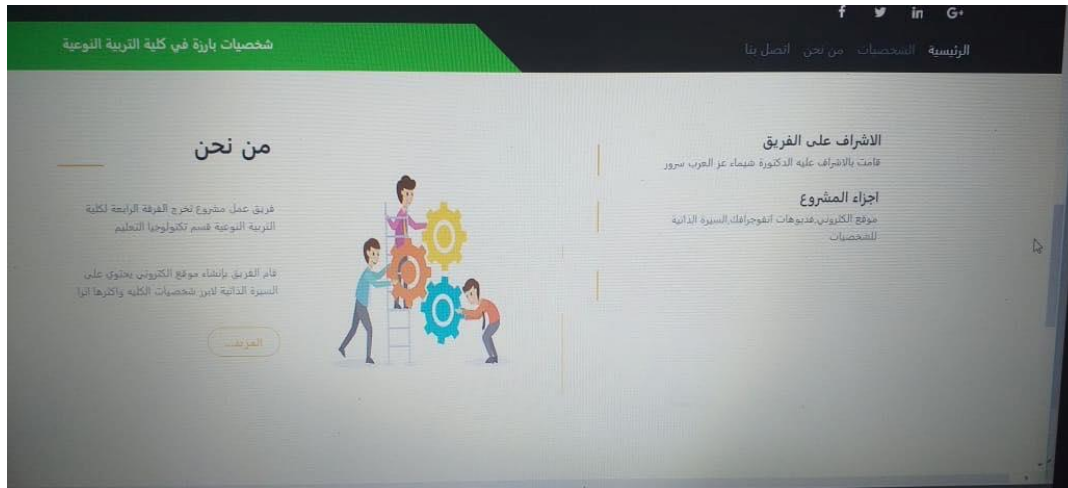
f 𝕏 in G+

شخصيات بارزة في كلية التربية النوعية

الرئيسية الشخصيات من نحن اتصل بنا

الاشراف على الفريق
قامت بالاشراف عليه الدكتورة شيماء عز العرب سرور

اجزاء المشروع
موقع الكتروني,فديوهات انفوجرافك,السيرة الذاتية للشخصيات

من نحن

فريق عمل مشروع تخرج الفرقة الرابعة لكلية التربية النوعية قسم تكنولوجيا التعليم

قام الفريق بإنشاء موقع الكتروني يحتوي على السيرة الذاتية لابرز شخصيات الكليه واكثرها اثرا

المزيد...